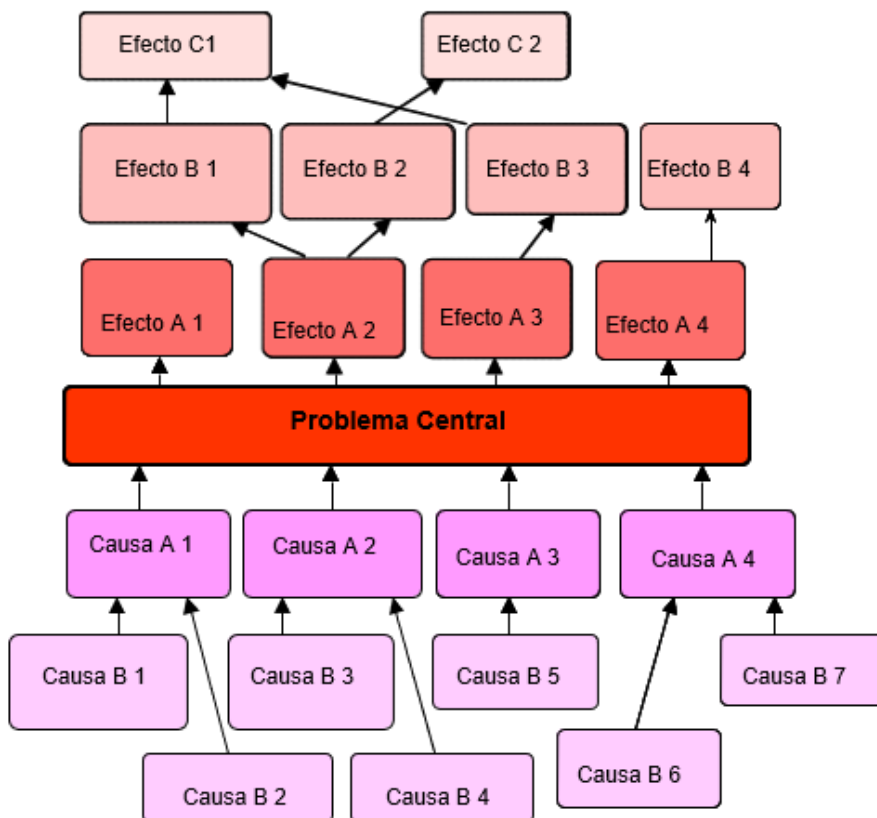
Efecto C1

Efecto C 2

Efecto B 1

Efecto B 2

Efecto B 3

Efecto B 4

Efecto A 1

Efecto A 2

Efecto A 3

Efecto A 4

Problema Central

Causa A 1

Causa A 2

Causa A 3

Causa A 4

Causa B 1

Causa B 3

Causa B 5

Causa B 7

Causa B 6

Causa B 2

Causa B 4